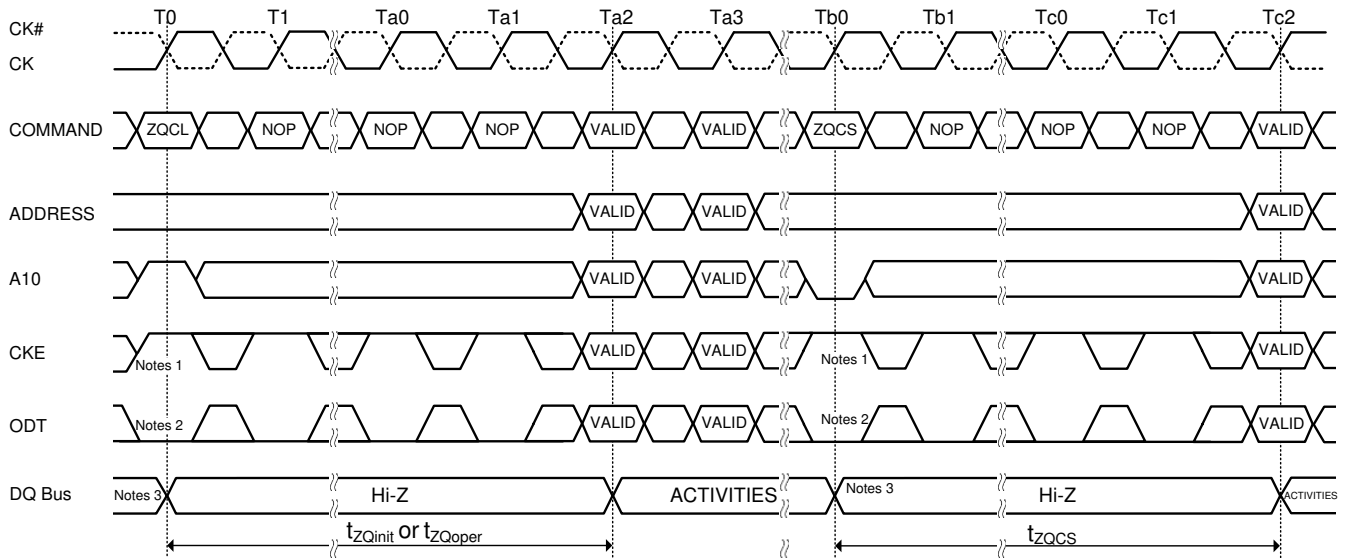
T0 T1 Ta0 Ta1 Ta2 Ta3 Tb0 Tb1 Tc0 Tc1 Tc2

CK#
CK

COMMAND ZQCL NOP NOP NOP VALID VALID ZQCS NOP NOP NOP VALID

ADDRESS VALID VALID VALID

A10 VALID VALID VALID

CKE Notes 1 VALID VALID Notes 1 VALID

ODT Notes 2 VALID VALID Notes 2 VALID

DQ Bus Notes 3 Hi-Z ACTIVITIES Notes 3 Hi-Z ACTIVITIES

$t_{ZQinit}$ or $t_{ZQoper}$

$t_{ZQCS}$